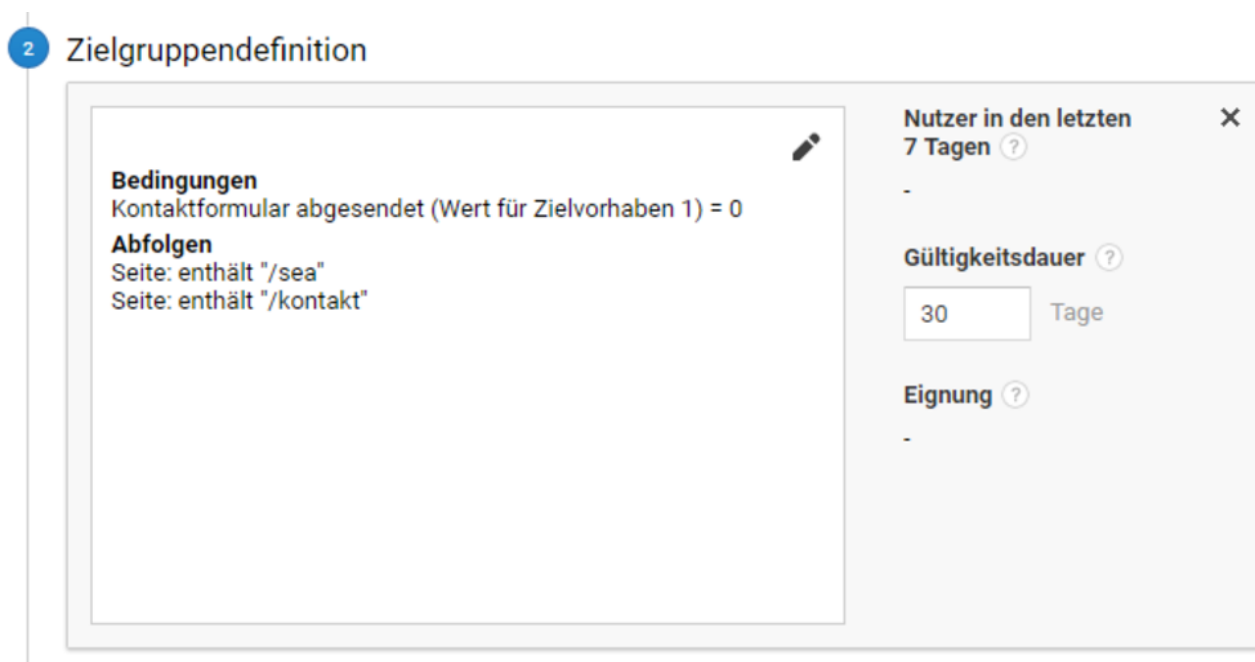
2 Zielgruppendefinition

Bedingungen
Kontaktformular abgesendet (Wert für Zielvorhaben 1) = 0
Abfolgen
Seite: enthält "/sea"
Seite: enthält "/kontakt"

Nutzer in den letzten 7 Tagen ?

-

Gültigkeitsdauer ?

30 Tage

Eignung ?

-